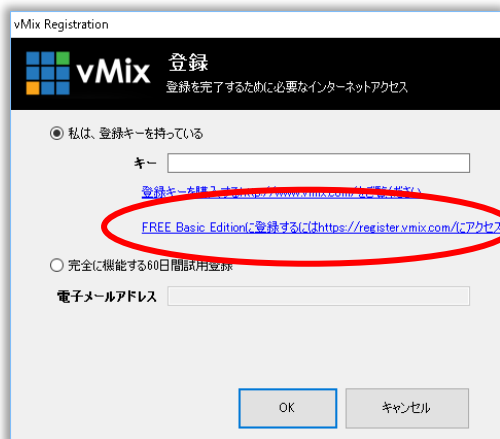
vMix Registration

vMix 登録

登録を完了するために必要なインターネットアクセス

私は、登録キーを持っている

キー

登録キーを購入するにはhttp://www.vmix.comにご覧ください

FREE Basic Editionに登録するにはhttps://register.vmix.com/にアクセス

完全に機能する60日間試用登録

電子メールアドレス

OK

キャンセル